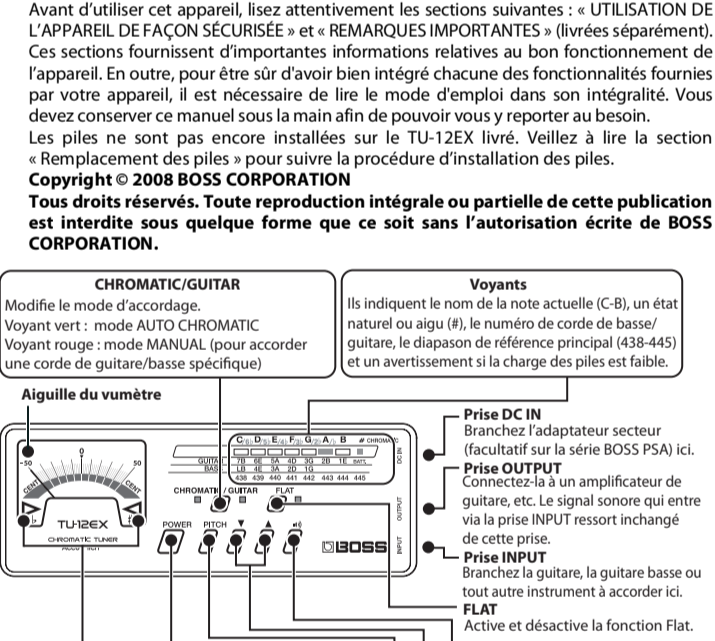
Avant d'utiliser cet appareil, lisez attentivement les sections suivantes : « UTILISATION DE L'APPAREIL DE FAÇON SÉCURISÉE » et « REMARQUES IMPORTANTES » (livrées séparément). Ces sections fournissent d'importantes informations relatives au bon fonctionnement de l'appareil. En outre, pour être sûr d'avoir bien intégré chacune des fonctionnalités fournies par votre appareil, il est nécessaire de lire le mode d'emploi dans son intégralité. Vous devez conserver ce manuel sous la main afin de pouvoir vous y reporter au besoin.
Les piles ne sont pas encore installées sur le TU-12EX livré. Veillez à lire la section « Remplacement des piles » pour suivre la procédure d'installation des piles.
**Copyright © 2008 BOSS CORPORATION**
**Tous droits réservés. Toute reproduction intégrale ou partielle de cette publication est interdite sous quelque forme que ce soit sans l'autorisation écrite de BOSS CORPORATION.**

**CHROMATIC/GUITAR**
Modifie le mode d'accordage.
Voyant vert : mode AUTO CHROMATIC
Voyant rouge : mode MANUAL (pour accorder une corde de guitare/basse spécifique)

**Voyants**
Ils indiquent le nom de la note actuelle (C-B), un état naturel ou aigu (#), le numéro de corde de basse/guitare, le diapason de référence principal (438-445) et un avertissement si la charge des piles est faible.

**Aiguille du vumètre**

-50 0 +50 CENT CENT
TU-12EX CHROMATIC TUNER
C D E F G A B # CHROMATIC
GUITAR BASS 7B 6E 5A 4D 3G 2B 1E BATT
LB 4E 3A 2D 1G
438 439 440 441 442 443 444 445
CHROMATIC / GUITAR FLAT
POWER PITCH ▼ ▲
DC IN OUTPUT INPUT
BOSS

**Prise DC IN**
Branchez l'adaptateur secteur (facultatif sur la série BOSS PSA) ici.
**Prise OUTPUT**
Connectez-la à un amplificateur de guitare, etc. Le signal sonore qui entre via la prise INPUT ressort inchangé de cette prise.
**Prise INPUT**
Branchez la guitare, la guitare basse ou tout autre instrument à accorder ici.
**FLAT**
Active et désactive la fonction Flat.